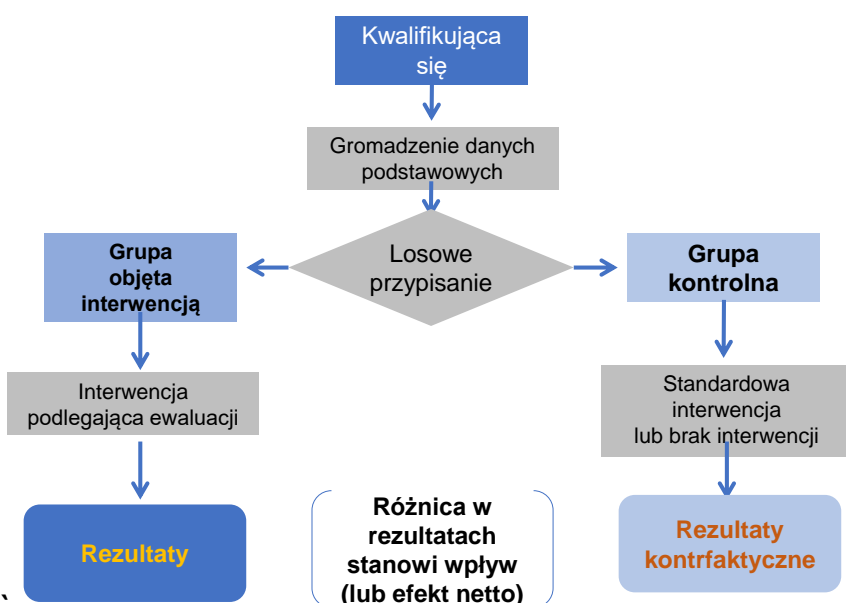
Kwalifikująca się

Gromadzenie danych podstawowych

Losowe przypisanie

Grupa objęta interwencją

Grupa kontrolna

Interwencja podlegająca ewaluacji

Standardowa interwencja lub brak interwencji

Rezultaty

Różnica w rezultatach stanowi wpływ (lub efekt netto)

Rezultaty kontrfaktyczne